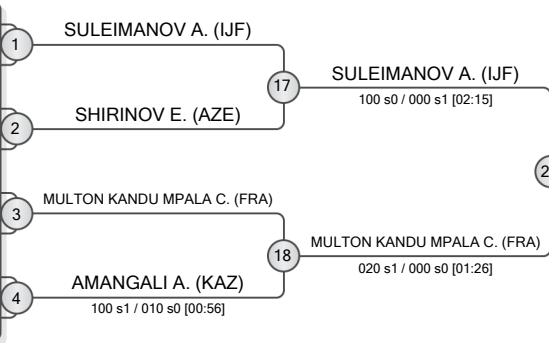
1
SULEIMANOV A. (IJF)

2
SHIRINOV E. (AZE)

17
SULEIMANOV A. (IJF)
100 s0 / 000 s1 [02:15]

3
MULTON KANDU MPALA C. (FRA)

4
AMANGALI A. (KAZ)
100 s1 / 010 s0 [00:56]

18
MULTON KANDU MPALA C. (FRA)
020 s1 / 000 s0 [01:26]

2